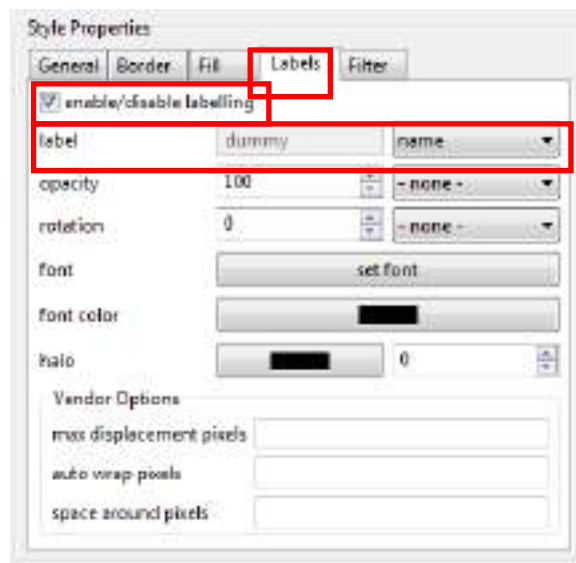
Style Properties

General | Border | Fill | Labels | Filter

enable/disable labelling

label | dummy | name

opacity | 100 | - none -

rotation | 0 | - none -

font | set font

font color

halo | 0

Vendor Options

max displacement pixels

auto wrap pixels

space around pixels